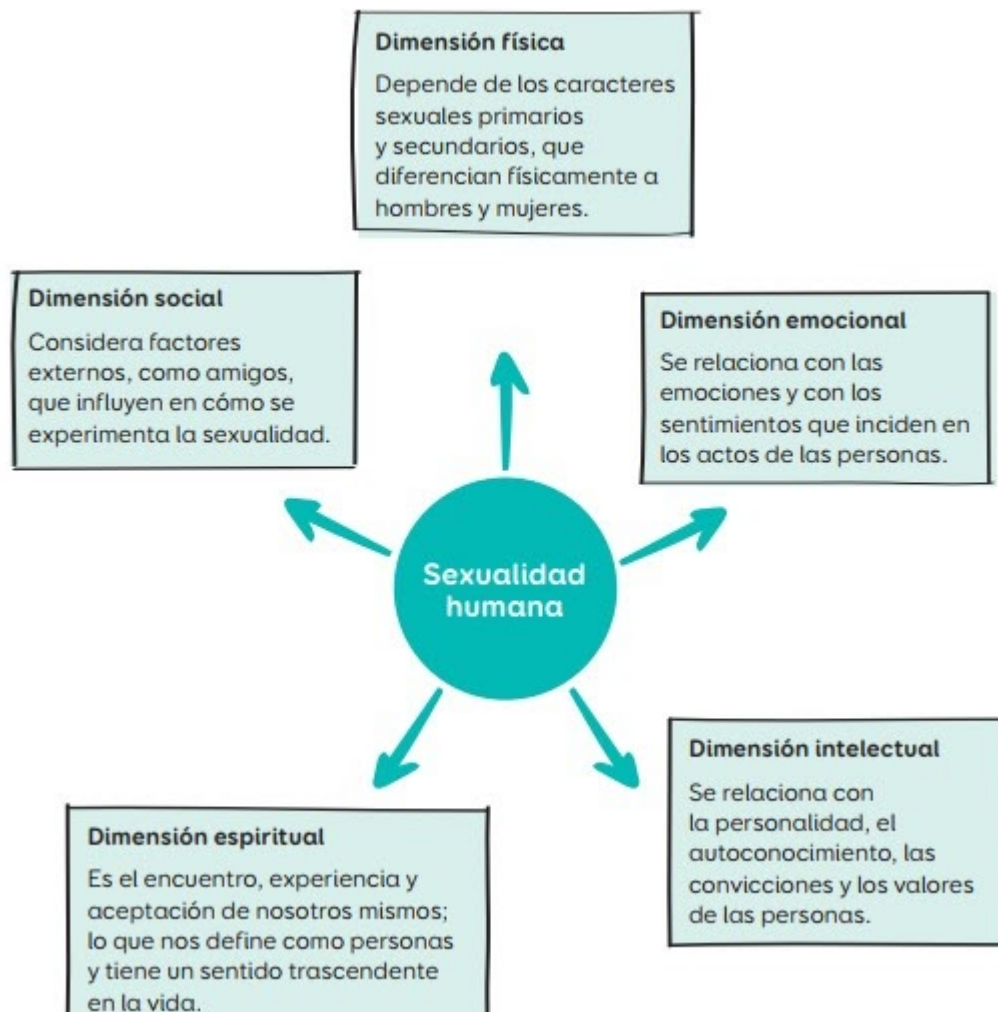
Dimensión física
Depende de los caracteres sexuales primarios y secundarios, que diferencian físicamente a hombres y mujeres.

Dimensión social
Considera factores externos, como amigos, que influyen en cómo se experimenta la sexualidad.

Dimensión emocional
Se relaciona con las emociones y con los sentimientos que inciden en los actos de las personas.

Sexualidad humana

Dimensión intelectual
Se relaciona con la personalidad, el autoconocimiento, las convicciones y los valores de las personas.

Dimensión espiritual
Es el encuentro, experiencia y aceptación de nosotros mismos; lo que nos define como personas y tiene un sentido trascendente en la vida.